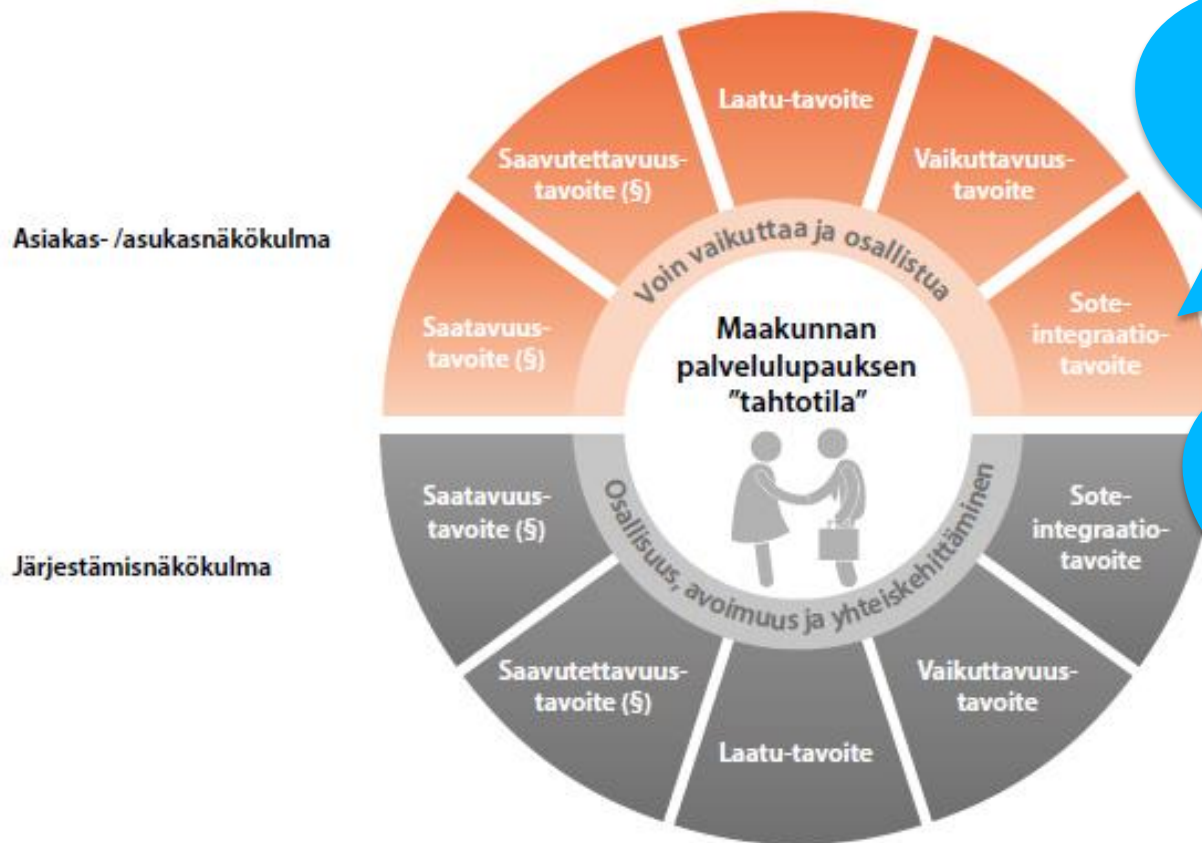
Asiakas- /asukasnäkökulma

Järjestämisnäkökulma

Laatu-tavoite

Saavutettavuus-tavoite (§)

Vaikuttavuus-tavoite

Saatavuus-tavoite (§)

Sote-integraatio-tavoite

Voin vaikuttaa ja osallistua

Maakunnan palvelulupauksen "tahtotila"

Osallisuus, avoimuus ja yhteiskehittäminen

Saatavuus-tavoite (§)

Sote-integraatio-tavoite

Saavutettavuus-tavoite (§)

Vaikuttavuus-tavoite

Laatu-tavoite